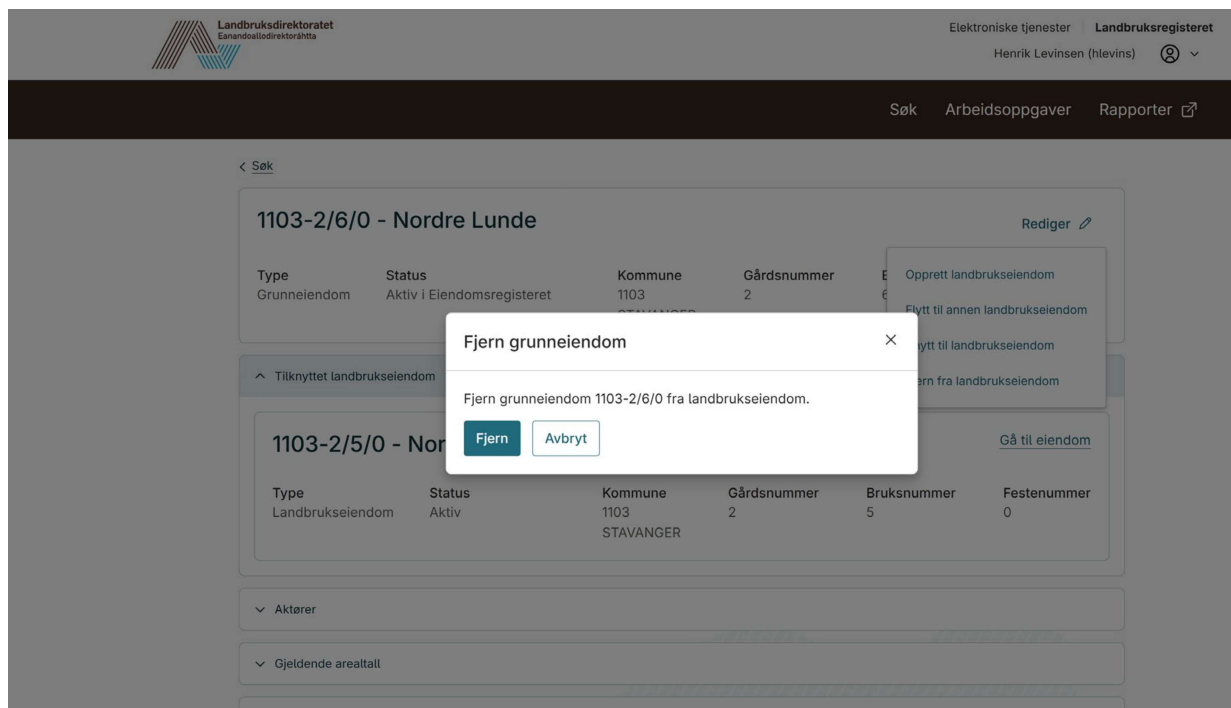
Landbruksdirektoratet
Eanandoallodirektoráhtta

Elektroniske tjenester Landbruksregisteret
Henrik Levinsen (hlevins)

Søk Arbeidsoppgaver Rapporter

< Søk

1103-2/6/0 - Nordre Lunde

Rediger

Opprett landbrukseiendom
Flytt til annen landbrukseiendom
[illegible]ytt til landbrukseiendom
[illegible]rn fra landbrukseiendom

| Type | Status | Kommune | Gårdsnummer | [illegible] |
|---|---|---|---|---|
| Grunneiendom | Aktiv i Eiendomsregisteret | 1103 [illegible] | 2 | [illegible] |

Tilknyttet landbrukseiendom

Fjern grunneiendom

Fjern grunneiendom 1103-2/6/0 fra landbrukseiendom.

Fjern Avbryt

1103-2/5/0 - Nor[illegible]

Gå til eiendom

| Type | Status | Kommune | Gårdsnummer | Bruksnummer | Festenummer |
|---|---|---|---|---|---|
| Landbrukseiendom | Aktiv | 1103 STAVANGER | 2 | 5 | 0 |

Aktører

Gjeldende arealtall